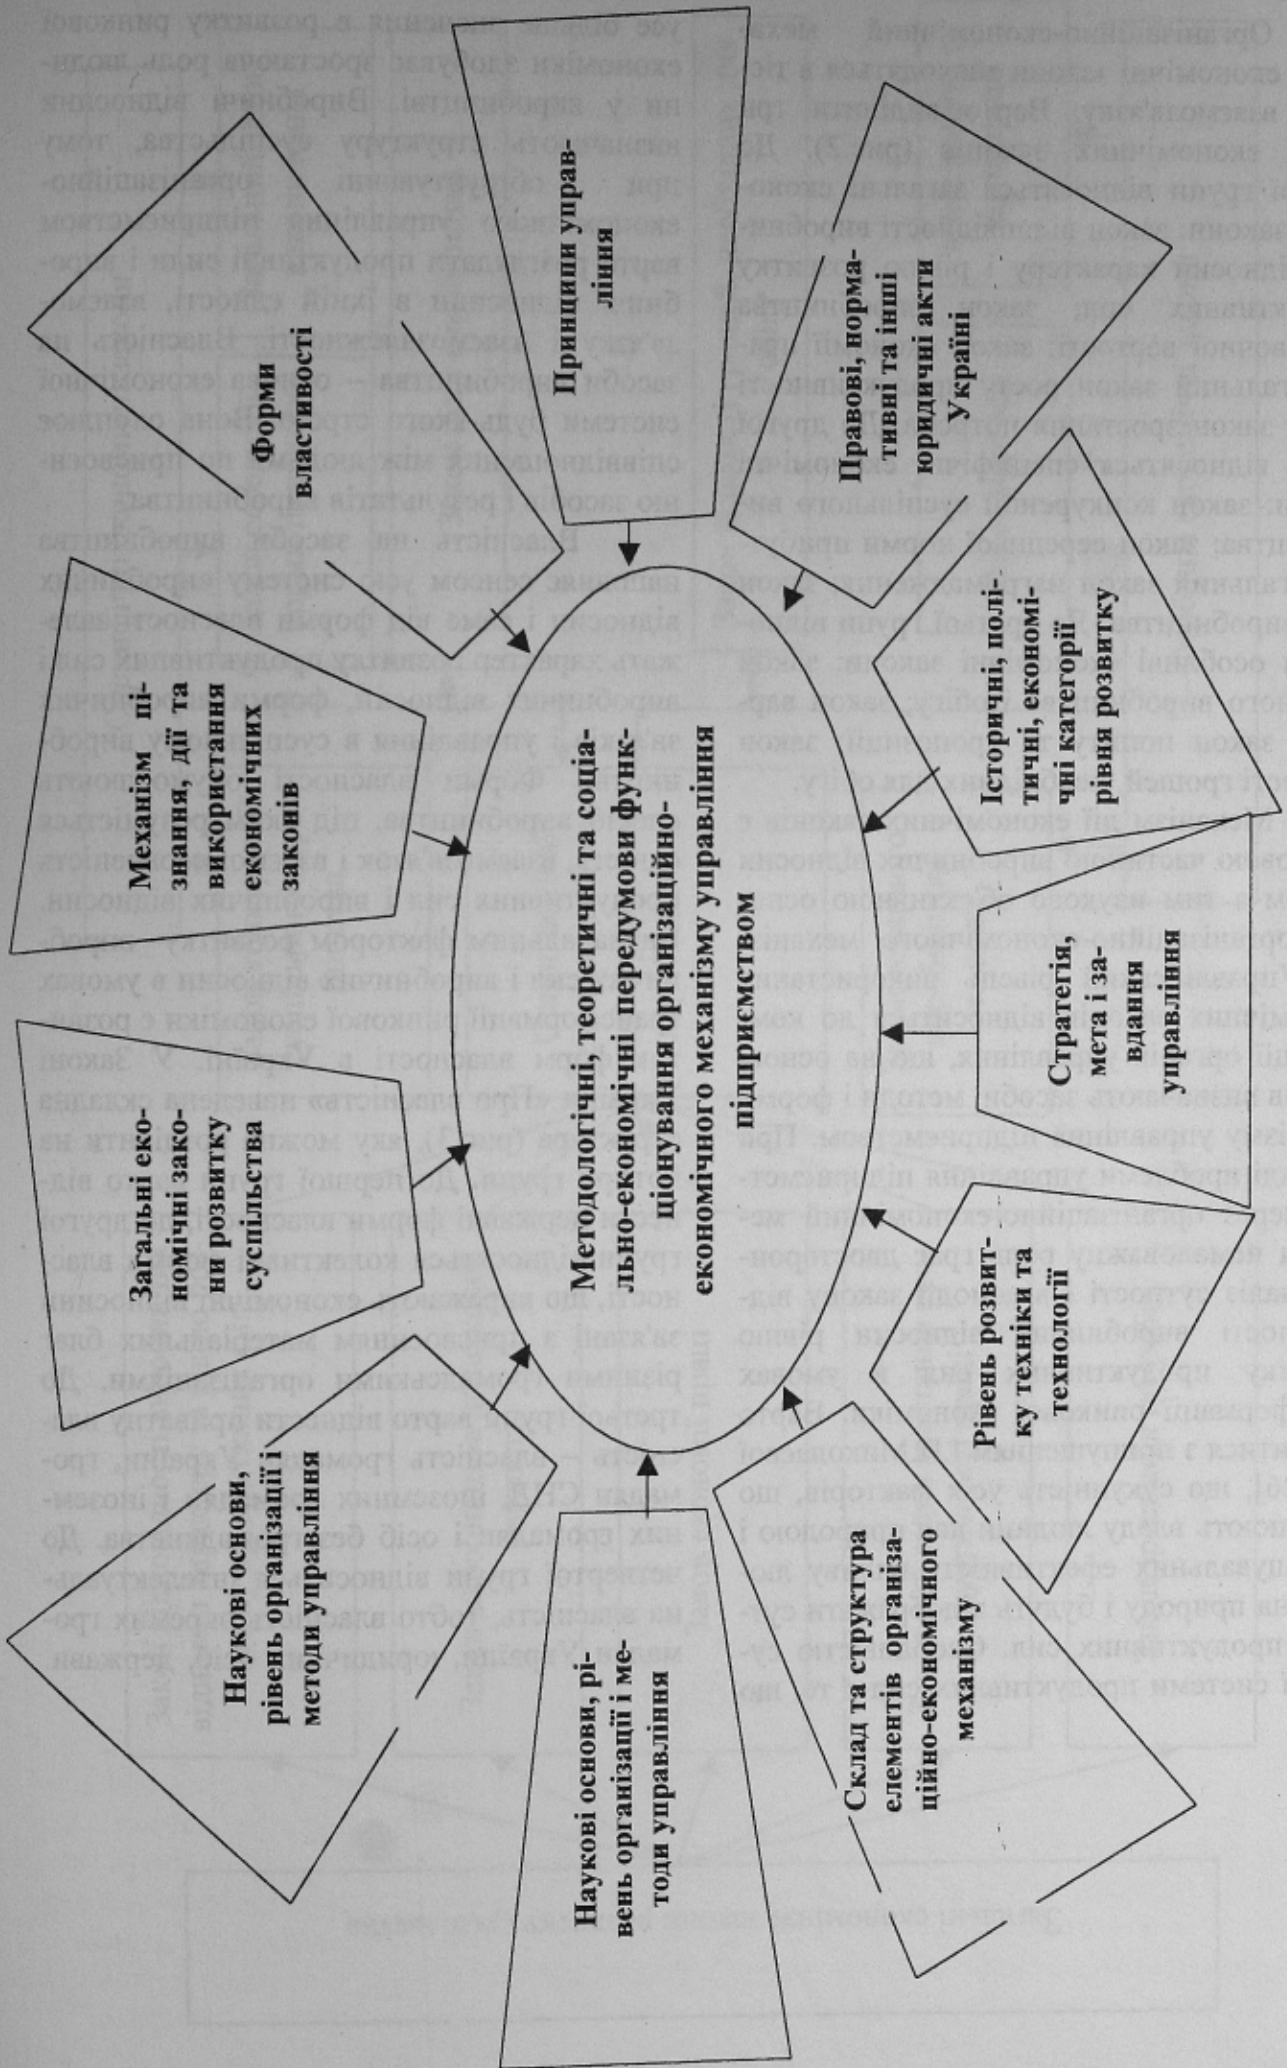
Методологічні, теоретичні та соціально-економічні передумови функціонування організаційно-економічного механізму управління підприємством

Принципи управління

Правові, нормативні та інші юридичні акти України

Історичні, політичні, економічні категорії рівня розвитку

Стратегія, мета і завдання управління

Рівень розвитку техніки та технології

Склад та структура елементів організаційно-економічного механізму

Наукові основи, рівень організації і методи управління

Наукові основи, рівень організації і методи управління

Загальні економічні закони розвитку суспільства

Механізм пізнання, дії та використання економічних законів

Форми власності